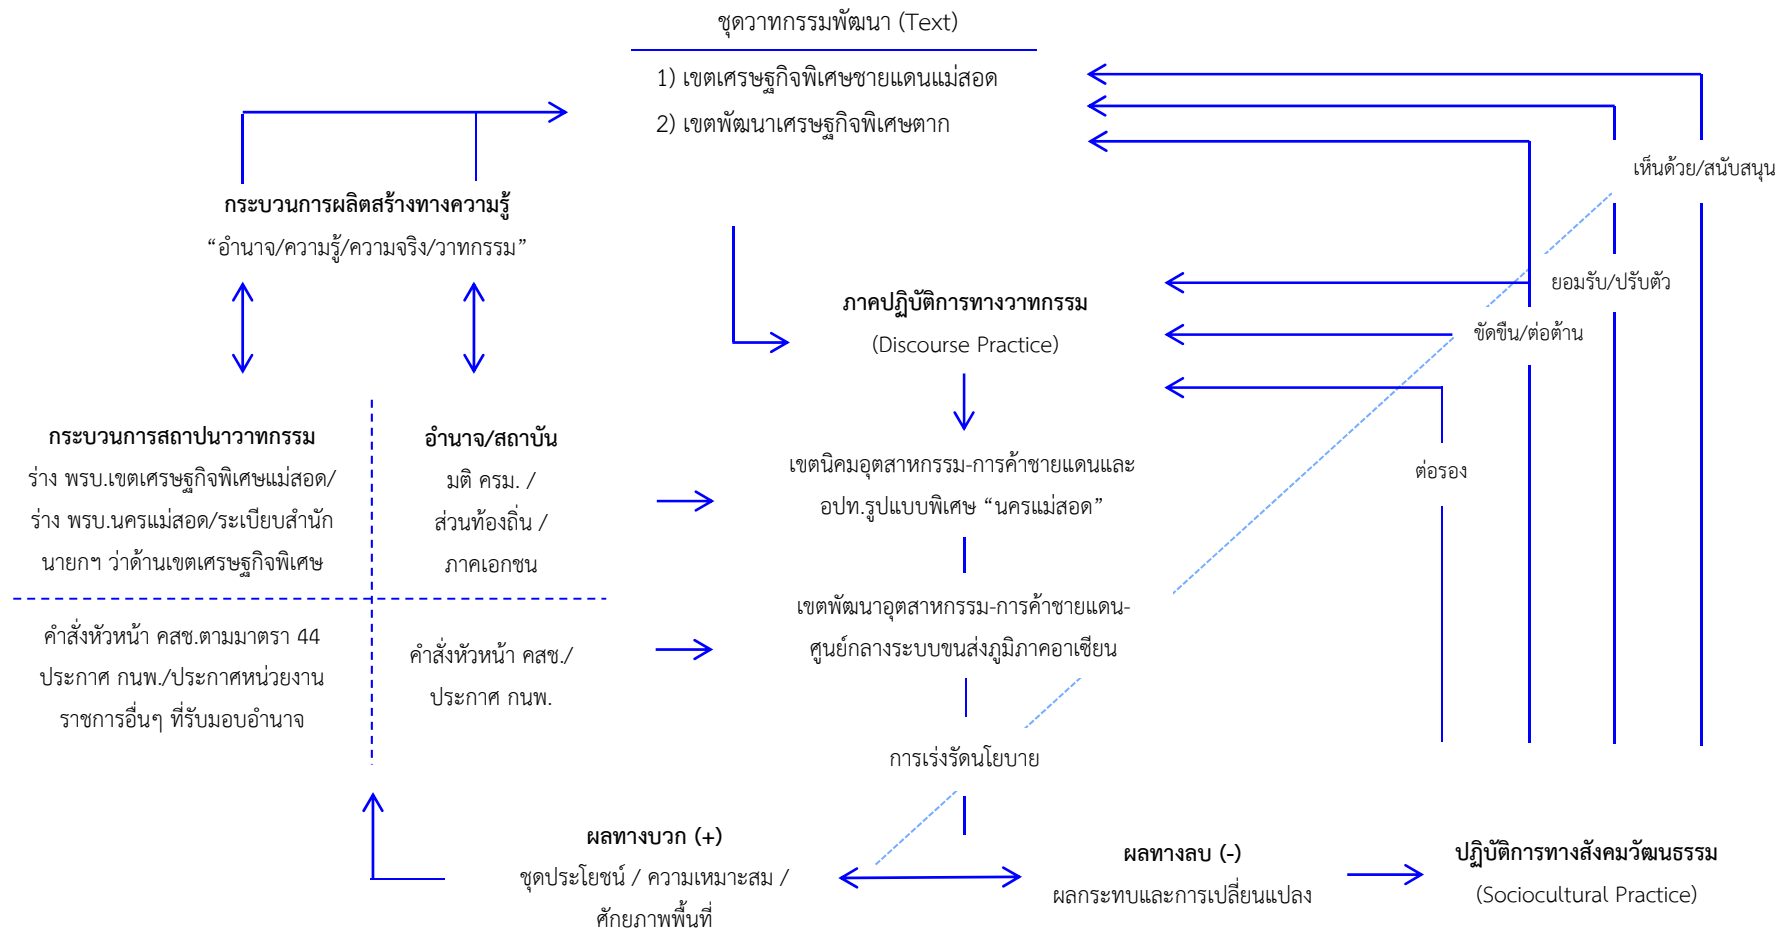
ชุดวาทกรรมพัฒนา (Text)

1) เขตเศรษฐกิจพิเศษชายแดนแม่สอด

2) เขตพัฒนาเศรษฐกิจพิเศษตาก

กระบวนการผลิตสร้างทางความรู้

“อำนาจ/ความรู้/ความจริง/วาทกรรม”

ภาคปฏิบัติการทางวาทกรรม

(Discourse Practice)

เห็นด้วย/สนับสนุน

ยอมรับ/ปรับตัว

ขัดขืน/ต่อต้าน

ต่อรอง

กระบวนการสถาปนาวาทกรรม

ร่าง พรบ.เขตเศรษฐกิจพิเศษแม่สอด/ ร่าง พรบ.นครแม่สอด/ระเบียบสำนักนายกฯ ว่าด้วยเขตเศรษฐกิจพิเศษ

อำนาจ/สถาบัน

มติ ครม. / ส่วนท้องถิ่น / ภาคเอกชน

เขตนิคมอุตสาหกรรม-การค้าชายแดนและ อปท.รูปแบบพิเศษ “นครแม่สอด”

คำสั่งหัวหน้า คสช.ตามมาตรา 44 ประกาศ กนพ./ประกาศหน่วยงานราชการอื่นๆ ที่รับมอบอำนาจ

คำสั่งหัวหน้า คสช./ ประกาศ กนพ.

เขตพัฒนาอุตสาหกรรม-การค้าชายแดน-ศูนย์กลางระบบขนส่งภูมิภาคอาเซียน

การเร่งรัดนโยบาย

ผลทางบวก (+)

ชุดประโยชน์ / ความเหมาะสม / ศักยภาพพื้นที่

ผลทางลบ (-)

ผลกระทบและการเปลี่ยนแปลง

ปฏิบัติการทางสังคมวัฒนธรรม

(Sociocultural Practice)